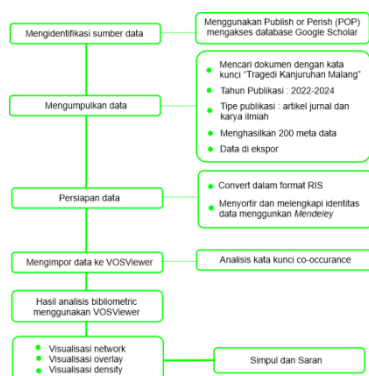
Mengidentifikasi sumber data

Menggunakan Publish or Perish (POP) mengakses database Google Scholar

Mengumpulkan data

Mencari dokumen dengan kata kunci "Tragedi Kanjuruhan Malang"

Tahun Publikasi : 2022-2024

Tipe publikasi : artikel jurnal dan karya ilmiah

Menghasilkan 200 meta data

Data di ekspor

Persiapan data

Convert dalam format RIS

Menyortir dan melengkapi identitas data menggunkan *Mendeley*

Mengimpor data ke VOSViewer

Analisis kata kunci co-occurance

Hasil analisis bibliometric menggunakan VOSViewer

Visualisasi network
Visualisasi overlay
Visualisasi density

Simpul dan Saran